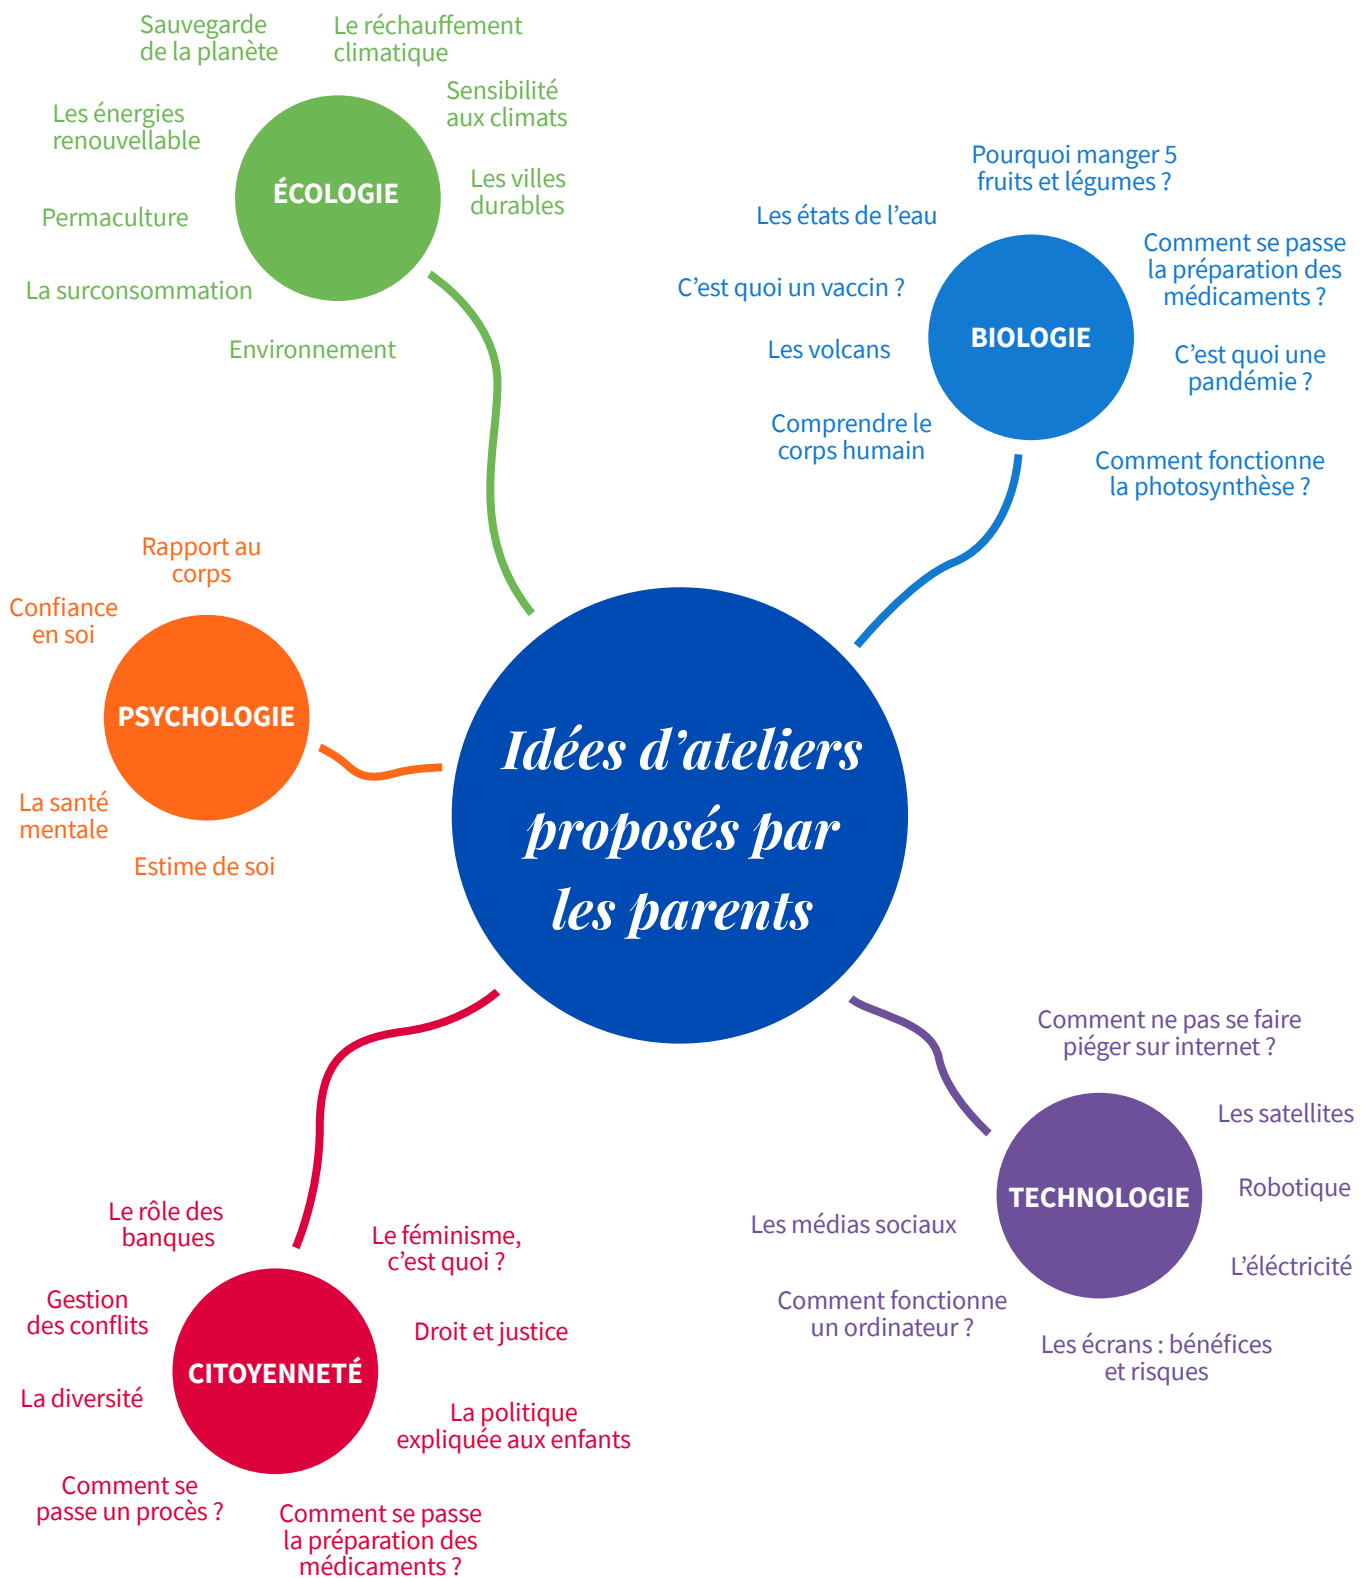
Sauvegarde de la planète

Le réchauffement climatique

Sensibilité aux climats

Les énergies renouvellable

ÉCOLOGIE

Les villes durables

Permaculture

La surconsommation

Environnement

Pourquoi manger 5 fruits et légumes ?

Les états de l'eau

Comment se passe la préparation des médicaments ?

C'est quoi un vaccin ?

BIOLOGIE

Les volcans

C'est quoi une pandémie ?

Comprendre le corps humain

Comment fonctionne la photosynthèse ?

Rapport au corps

Confiance en soi

PSYCHOLOGIE

La santé mentale

Estime de soi

Idées d'ateliers proposés par les parents

Comment ne pas se faire piéger sur internet ?

Les satellites

TECHNOLOGIE

Robotique

Les médias sociaux

L'éléctricité

Comment fonctionne un ordinateur ?

Les écrans : bénéfices et risques

Le rôle des banques

Le féminisme, c'est quoi ?

Gestion des conflits

Droit et justice

CITOYENNETÉ

La diversité

La politique expliquée aux enfants

Comment se passe un procès ?

Comment se passe la préparation des médicaments ?